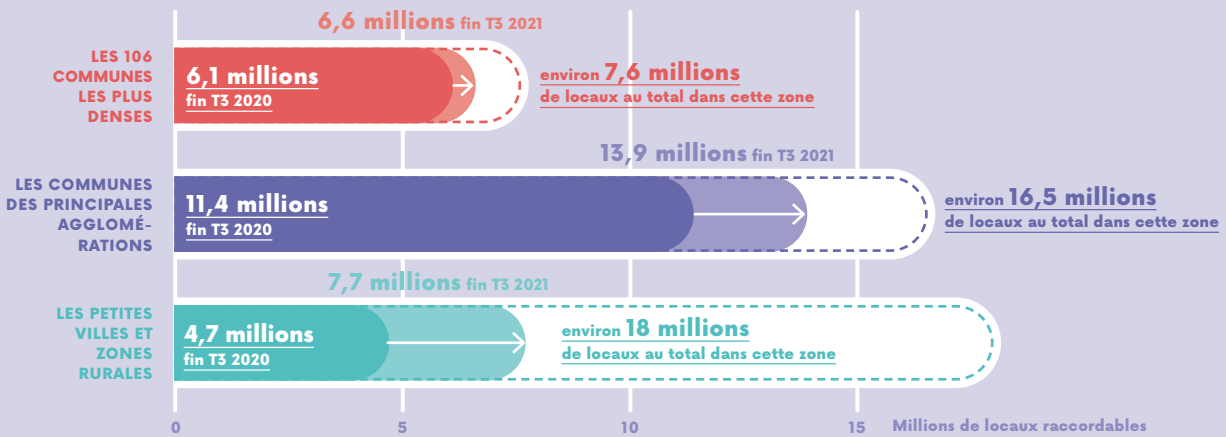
6,6 millions fin T3 2021

LES 106 COMMUNES LES PLUS DENSES

6,1 millions
fin T3 2020

environ 7,6 millions
de locaux au total dans cette zone

13,9 millions fin T3 2021

LES COMMUNES DES PRINCIPALES AGGLOMÉRATIONS

11,4 millions
fin T3 2020

environ 16,5 millions
de locaux au total dans cette zone

7,7 millions fin T3 2021

LES PETITES VILLES ET ZONES RURALES

4,7 millions
fin T3 2020

environ 18 millions
de locaux au total dans cette zone

0
5
10
15
Millions de locaux raccordables